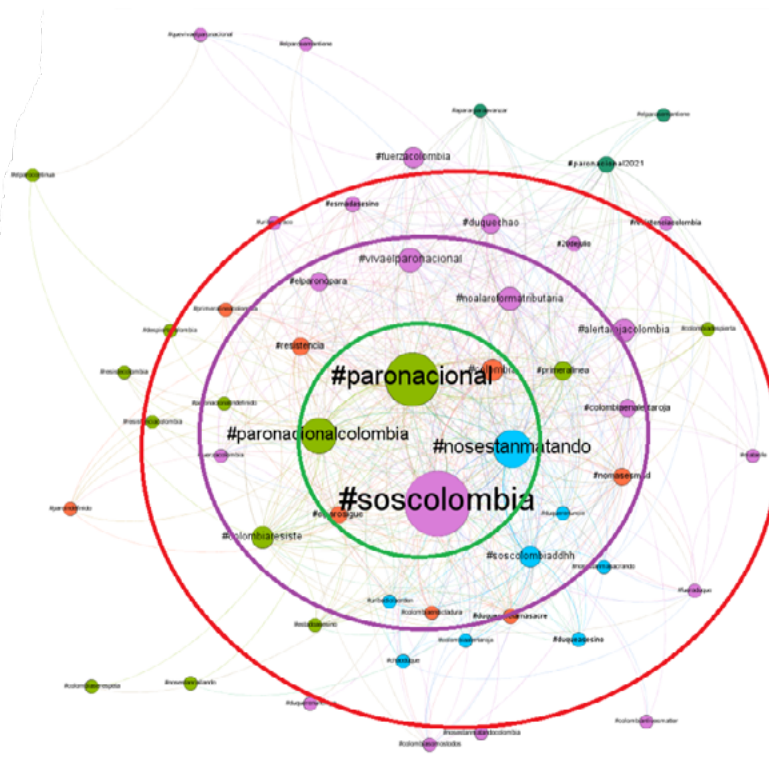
#paronacional
#paronacionalcolombia
#nosestanmatando
#soscolombia
#fuerzacolombia
#paronacional2021
#duquechao
#vivaelparonacional
#noalareformatributaria
#alertarojacolombia
#elparonopara
#resistencia
#primeralinea
#colombiaresista
#soscolombiaddhh
#colombiaenalertaroja
#esmadasesino
#20dejulio
#nomasesmad
#duqueasesino
#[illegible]
#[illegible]
#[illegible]
#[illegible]
#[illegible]
#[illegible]
#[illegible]
#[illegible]
#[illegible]
#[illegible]
#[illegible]
#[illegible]